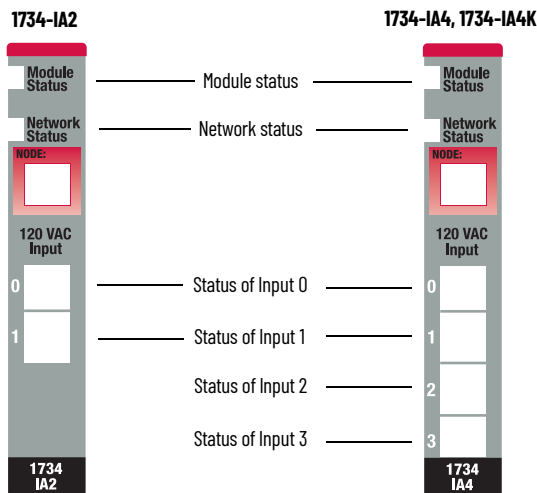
1734-IA2

1734-IA4, 1734-IA4K

Module Status

Module status

Module Status

Network Status

Network status

Network Status

NODE:

NODE:

120 VAC Input

120 VAC Input

0

Status of Input 0

0

1

Status of Input 1

1

Status of Input 2

2

Status of Input 3

3

1734 IA2

1734 IA4